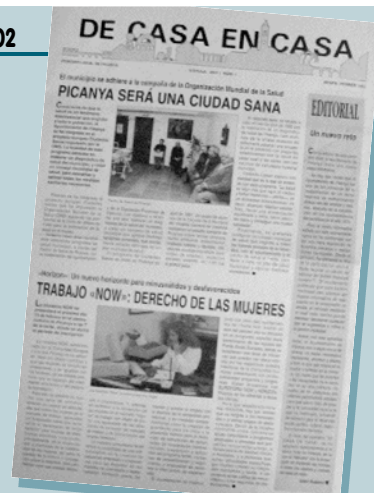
02

DE CASA EN CASA

El municipio se adhiere a la campaña de la Organización Mundial de la Salud

PICANYA SERÁ UNA CIUDAD SANA

EDITORIAL

Un nuevo reto

«Horizon»: Un nuevo horizonte para minusválidos y desfavorecidos

TRABAJO «NOW»: DERECHO DE LAS MUJERES